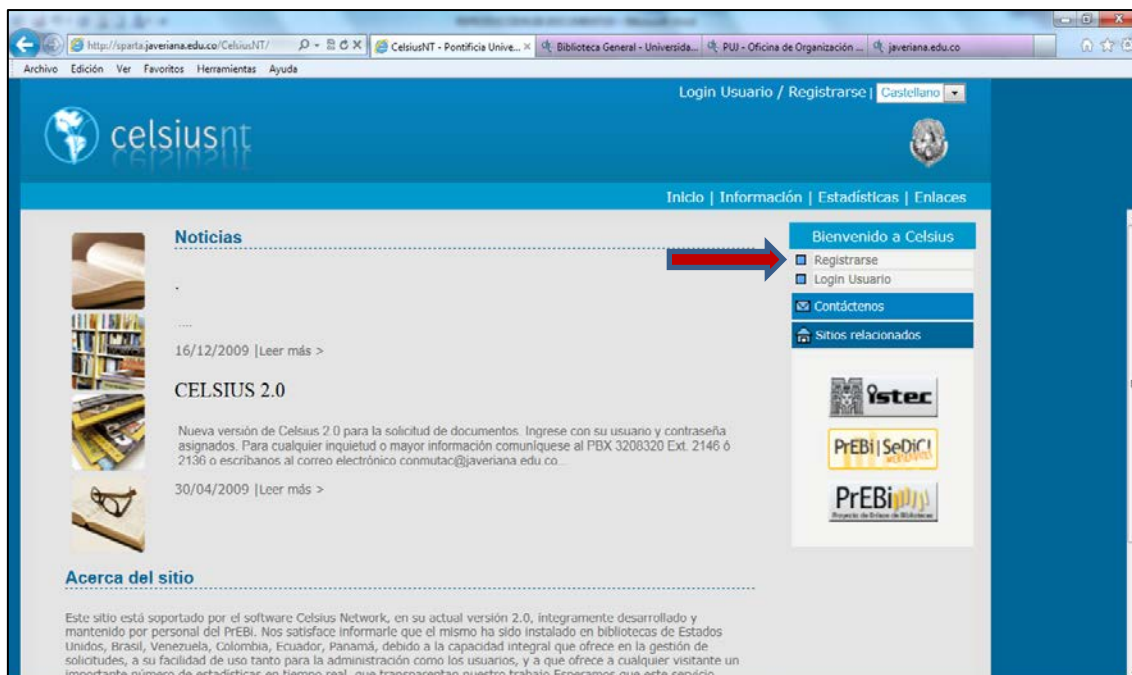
http://sparta.javeriana.edu.co/CelsiusNT/
CelsiusNT - Pontificia Unive... ×
Biblioteca General - Universida...
PUJ - Oficina de Organización ...
javeriana.edu.co

Archivo Edición Ver Favoritos Herramientas Ayuda

Login Usuario / Registrarse | Castellano

celsiusnt

Inicio | Información | Estadísticas | Enlaces

Noticias

.

....

16/12/2009 |Leer más >

CELSIUS 2.0

Nueva versión de Celsius 2.0 para la solicitud de documentos. Ingrese con su usuario y contraseña asignados. Para cualquier inquietud o mayor información comuníquese al PBX 3208320 Ext. 2146 ó 2136 o escríbanos al correo electrónico conmutac@javeriana.edu.co...

30/04/2009 |Leer más >

Bienvenido a Celsius
Registrarse
Login Usuario
Contáctenos
Sitios relacionados

istec
PrEBi | SeDiCI
PrEBi

Acerca del sitio

Este sitio está soportado por el software Celsius Network, en su actual versión 2.0, integramente desarrollado y mantenido por personal del PrEBi. Nos satisface informarle que el mismo ha sido instalado en bibliotecas de Estados Unidos, Brasil, Venezuela, Colombia, Ecuador, Panamá, debido a la capacidad integral que ofrece en la gestión de solicitudes, a su facilidad de uso tanto para la administración como los usuarios, y a que ofrece a cualquier visitante un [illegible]